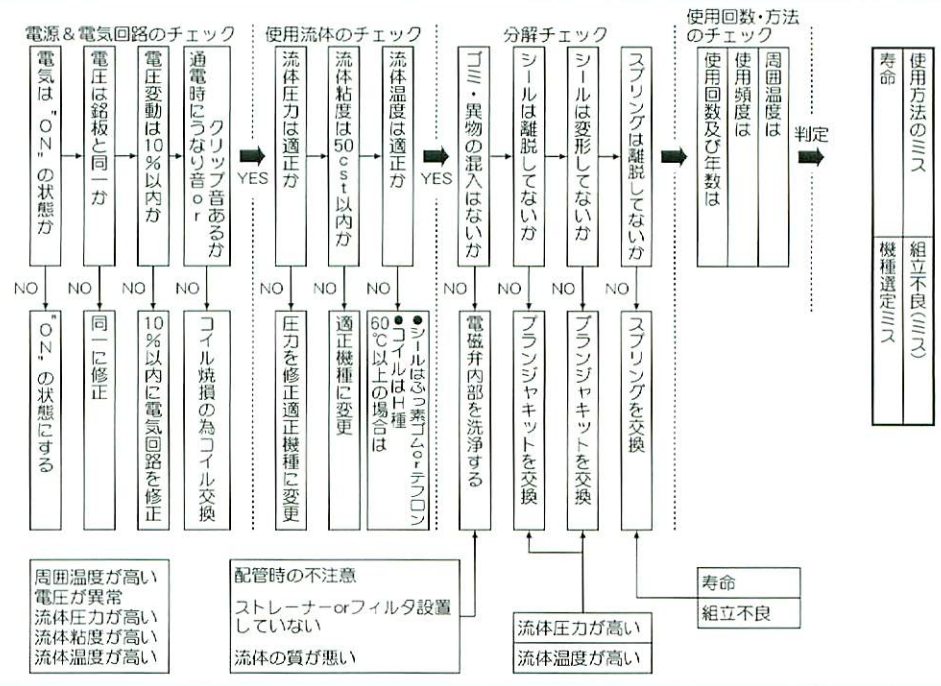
電源＆電気回路のチェック

電気は"ON"の状態か

電圧は銘板と同一か

電圧変動は10％以内か

通電時にうなり音orクリップ音あるか

NO

"ON"の状態にする

NO

同一に修正

NO

10％以内に電気回路を修正

NO

コイル焼損の為コイル交換

YES

使用流体のチェック

流体圧力は適正か

流体粘度は50cst以内か

流体温度は適正か

NO

圧力を修正適正機種に変更

NO

適正機種に変更

NO

60℃以上の場合は
●コイルはH種
●シールはふっ素ゴムorテフロン

YES

分解チェック

ゴミ・異物の混入はないか

シールは離脱してないか

シールは変形してないか

スプリングは離脱してないか

NO

電磁弁内部を洗浄する

NO

プランジャキットを交換

NO

プランジャキットを交換

NO

スプリングを交換

使用回数・方法のチェック

使用回数及び年数は

使用頻度は

周囲温度は

判定

寿命

使用方法のミス

機種選定ミス

組立不良（ミス）

周囲温度が高い
電圧が異常
流体圧力が高い
流体粘度が高い
流体温度が高い

配管時の不注意

ストレーナーorフィルタ設置していない

流体の質が悪い

流体圧力が高い

流体温度が高い

寿命

組立不良